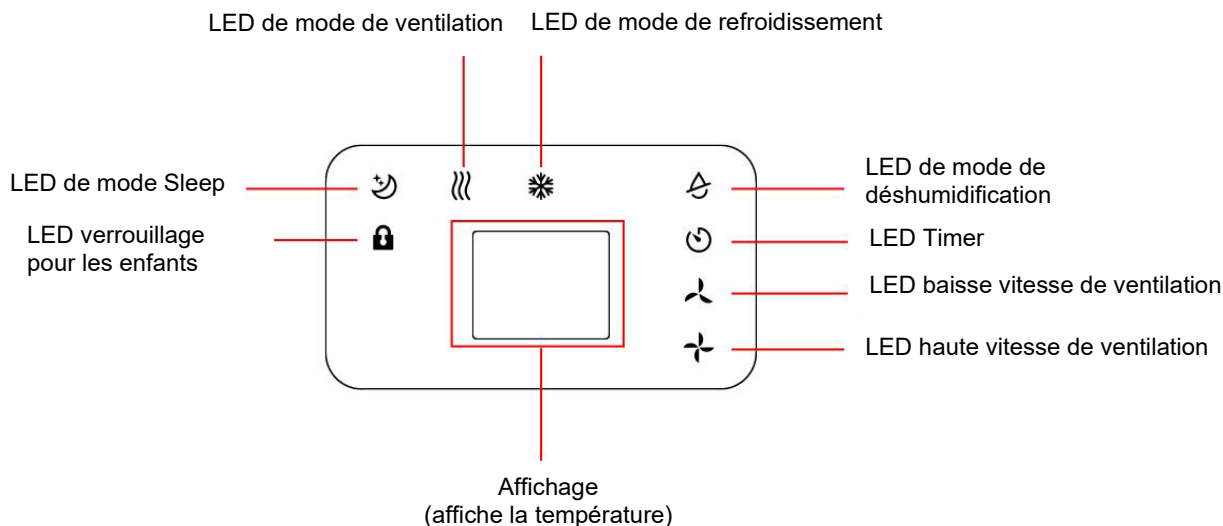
LED de mode de ventilation

LED de mode de refroidissement

LED de mode Sleep

LED de mode de déshumidification

LED verrouillage pour les enfants

LED Timer

LED baisse vitesse de ventilation

LED haute vitesse de ventilation

Affichage
(affiche la température)